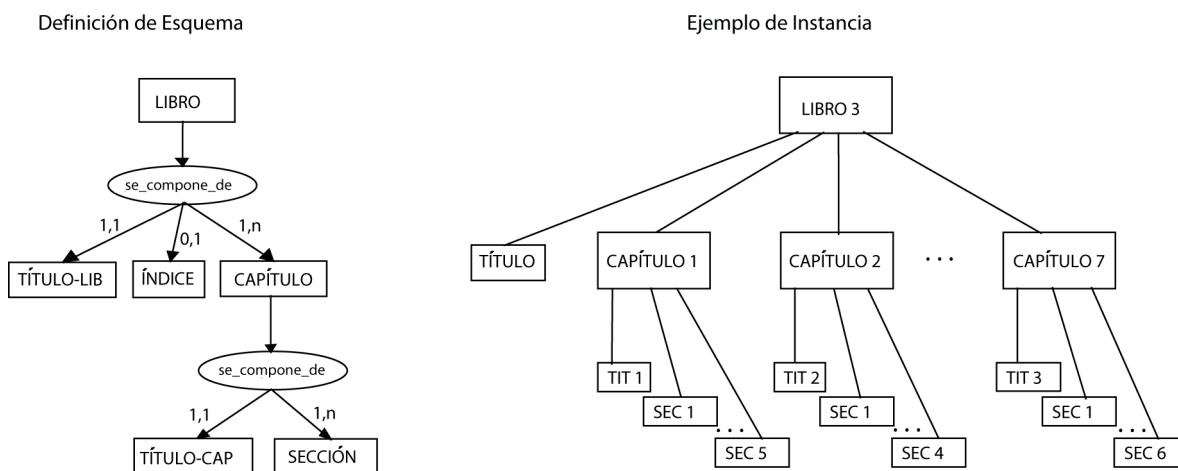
Definición de Esquema

LIBRO

se_compone_de

1,1

0,1

1,n

TÍTULO-LIB

ÍNDICE

CAPÍTULO

se_compone_de

1,1

1,n

TÍTULO-CAP

SECCIÓN

Ejemplo de Instancia

LIBRO 3

TÍTULO

CAPÍTULO 1

CAPÍTULO 2

. . .

CAPÍTULO 7

TIT 1

SEC 1

. . .

SEC 5

TIT 2

SEC 1

. . .

SEC 4

TIT 3

SEC 1

. . .

SEC 6